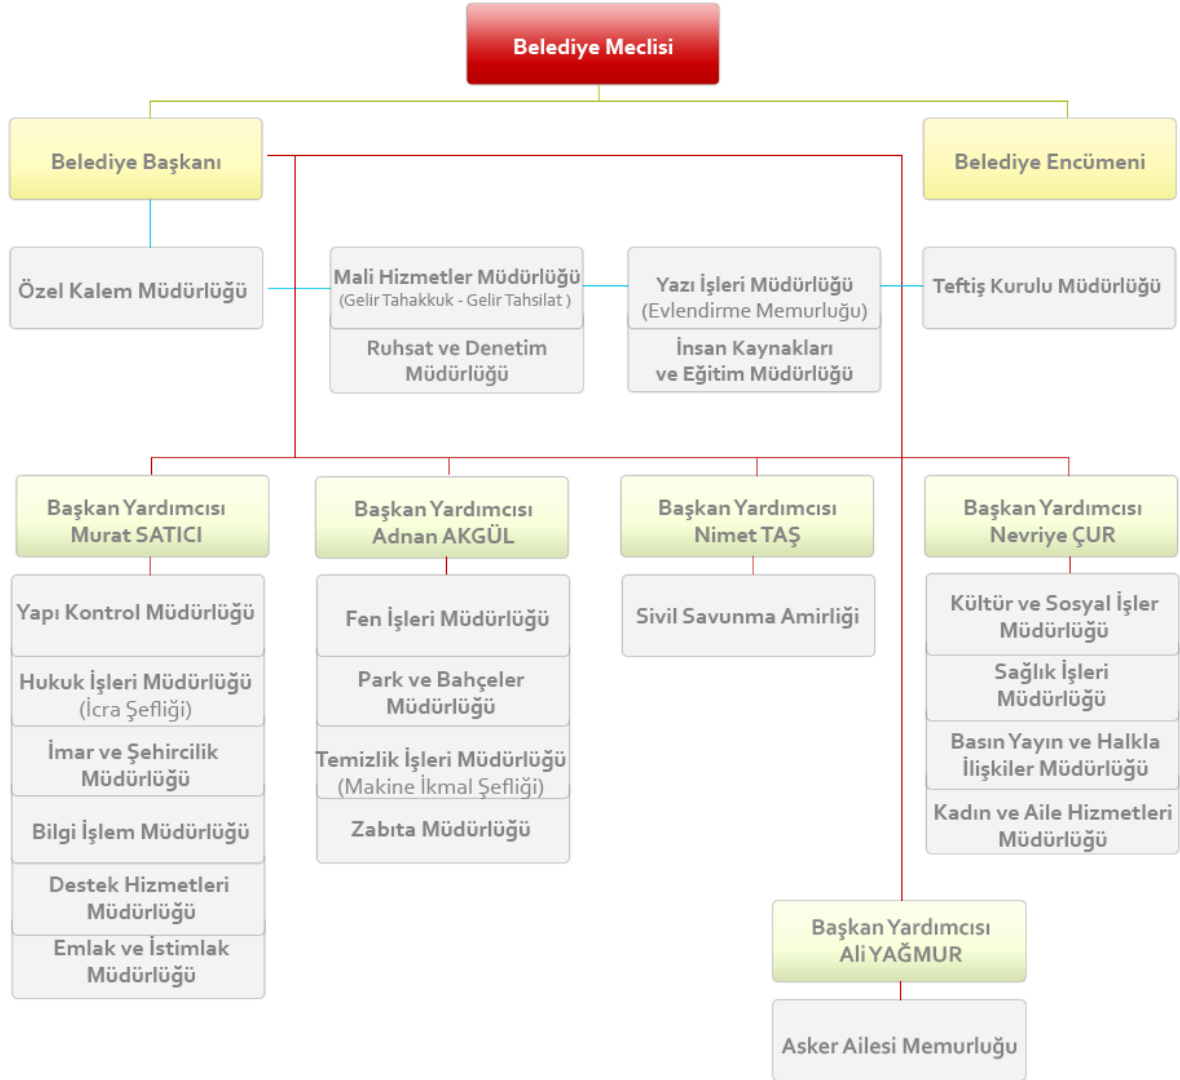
Belediye Meclisi

Belediye Başkanı

Belediye Encümeni

Özel Kalem Müdürlüğü

Mali Hizmetler Müdürlüğü (Gelir Tahakkuk - Gelir Tahsilat )

Ruhsat ve Denetim Müdürlüğü

Yazı İşleri Müdürlüğü (Evlendirme Memurluğu)

İnsan Kaynakları ve Eğitim Müdürlüğü

Teftiş Kurulu Müdürlüğü

Başkan Yardımcısı Murat SATICI

Yapı Kontrol Müdürlüğü

Hukuk İşleri Müdürlüğü (İcra Şefliği)

İmar ve Şehircilik Müdürlüğü

Bilgi İşlem Müdürlüğü

Destek Hizmetleri Müdürlüğü

Emlak ve İstimlak Müdürlüğü

Başkan Yardımcısı Adnan AKGÜL

Fen İşleri Müdürlüğü

Park ve Bahçeler Müdürlüğü

Temizlik İşleri Müdürlüğü (Makine İkmal Şefliği)

Zabıta Müdürlüğü

Başkan Yardımcısı Nimet TAŞ

Sivil Savunma Amirliği

Başkan Yardımcısı Nevriye ÇUR

Kültür ve Sosyal İşler Müdürlüğü

Sağlık İşleri Müdürlüğü

Basın Yayın ve Halkla İlişkiler Müdürlüğü

Kadın ve Aile Hizmetleri Müdürlüğü

Başkan Yardımcısı Ali YAĞMUR

Asker Ailesi Memurluğu